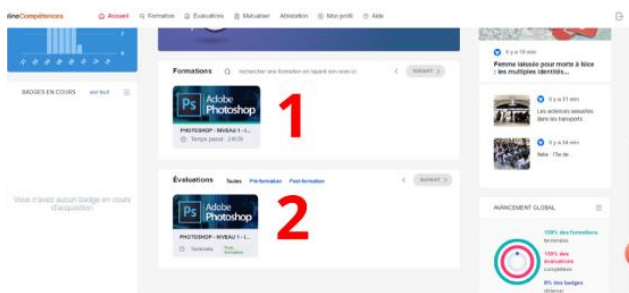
lineCompétences   Accueil   Formation   Évaluations   Mutualiser   Attestation   Mon profil   Aide

BADGES EN COURS   voir tout

Vous n'avez aucun badge en cours d'acquisition

Formations   rechercher une formation en tapant son nom ici   SUIVANT

Ps Adobe Photoshop

PHOTOSHOP - NIVEAU 1 - I...

Temps passé : 24h39

1

Évaluations   Toutes   Pré-formation   Post-formation   SUIVANT

Ps Adobe Photoshop

PHOTOSHOP - NIVEAU 1 - I...

Terminée   Post formation

2

Il y a 19 min

Femme laissée pour morte à Nice : les multiples identités...

Il y a 31 min

Les victimes sexuelles dans les transports...

Il y a 34 min

Irak : l'lle de

AVANCEMENT GLOBAL

100% des formations terminées

100% des évaluations complétées

0% des badges obtenus